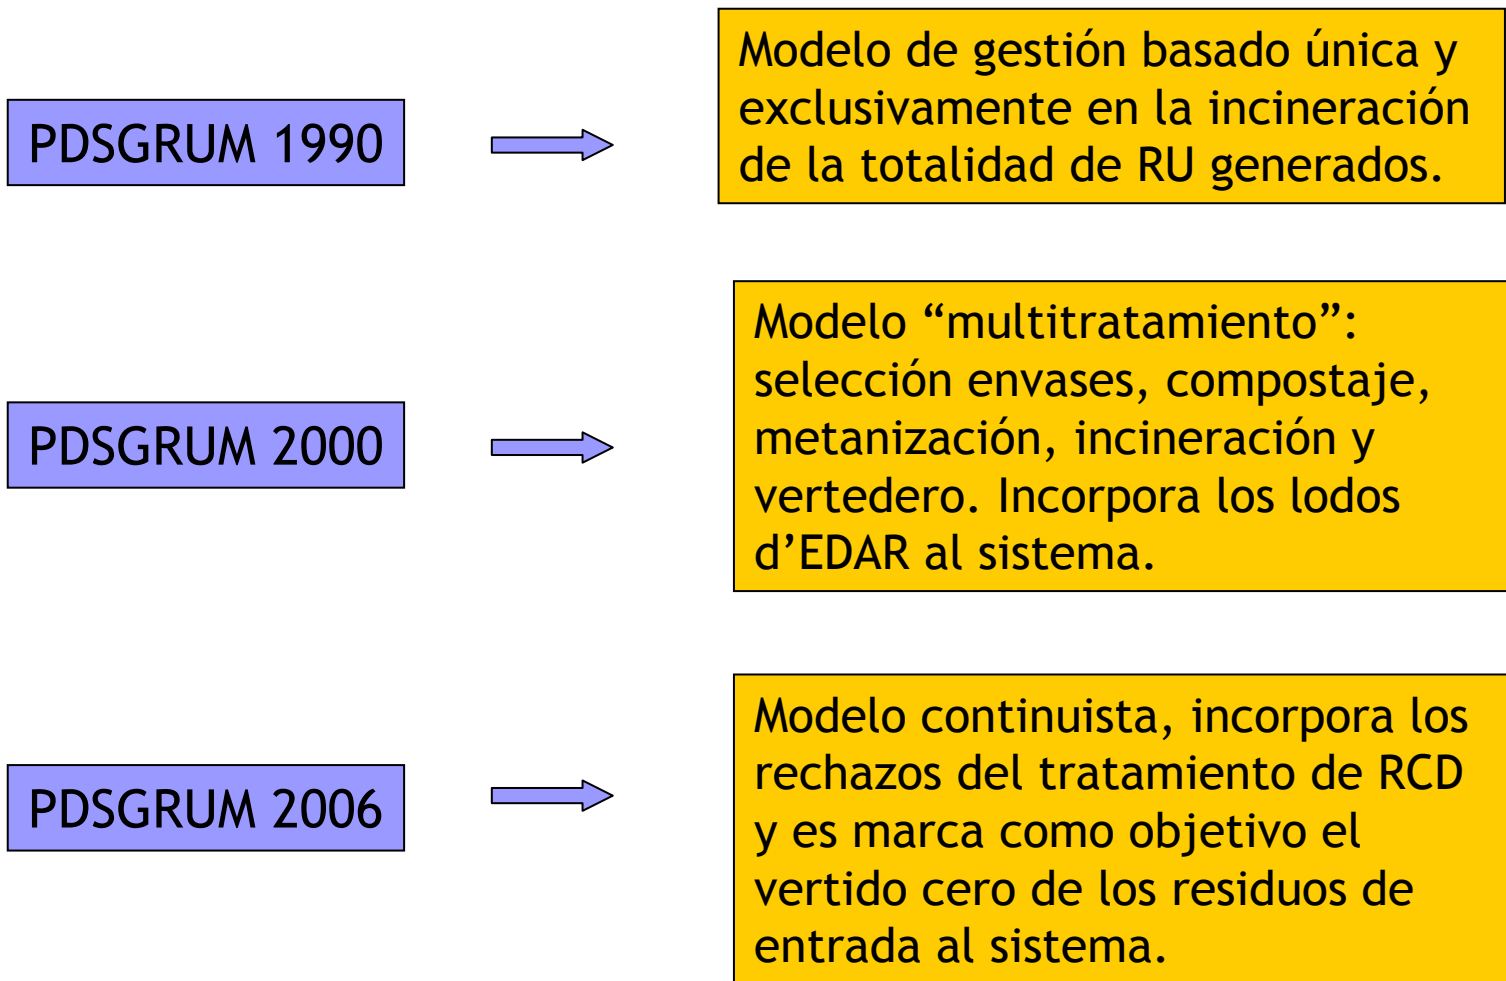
PDSGRUM 1990

Modelo de gestión basado única y exclusivamente en la incineración de la totalidad de RU generados.

PDSGRUM 2000

Modelo “multitratamiento”: selección envases, compostaje, metanización, incineración y vertedero. Incorpora los lodos d’EDAR al sistema.

PDSGRUM 2006

Modelo continuista, incorpora los rechazos del tratamiento de RCD y es marca como objetivo el vertido cero de los residuos de entrada al sistema.